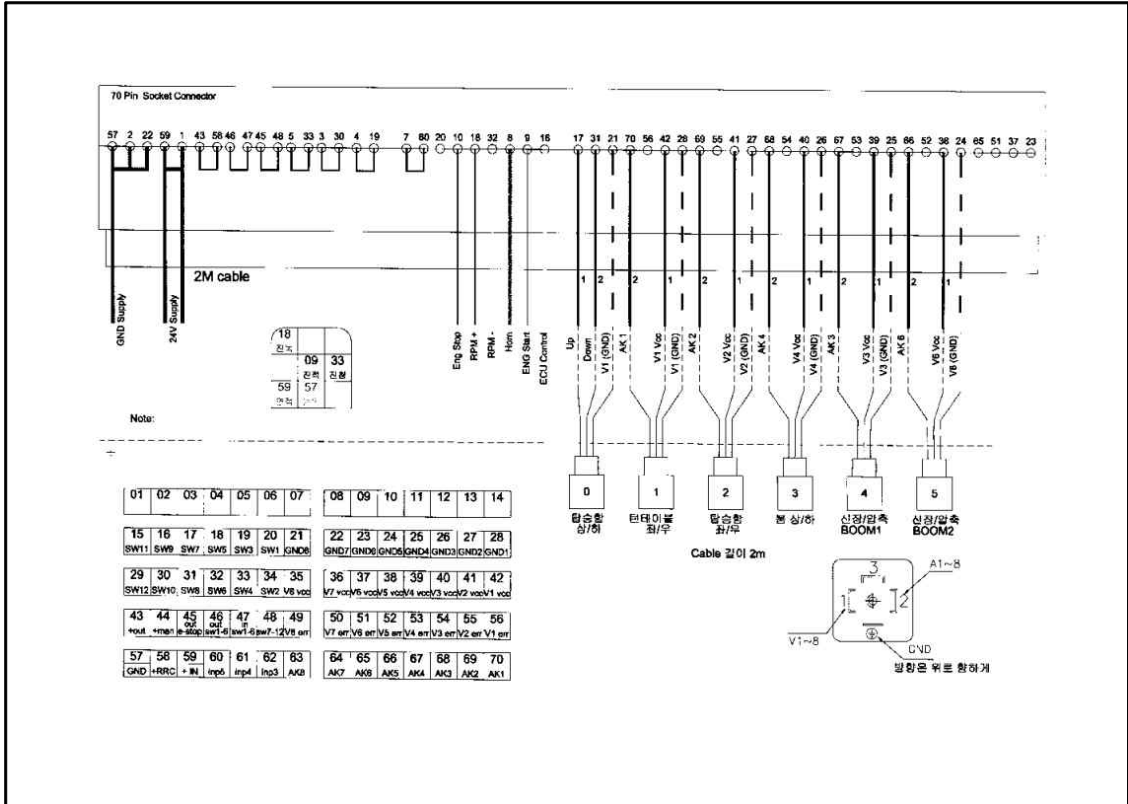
70 Pin Socket Connector

57 2 22 59 1 43 58 46 47 45 48 5 33 3 30 4 19 7 60 20 10 18 32 8 9 16 17 31 21 70 56 42 28 69 55 41 27 68 54 40 26 67 53 39 25 66 52 38 24 65 51 37 23

2M cable

GND Supply
24V Supply

| 18 전후 | | |
|---|---|---|
| | 09 전력 | 33 전원 |
| 59 연측 | 57 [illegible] | |

Eng Stop
RPM +
RPM -
Horn
ENG Start
ECU Control

Up
Down
V1 (GND)
AK 1
V1 Vcc
V1 (GND)
AK 2
V2 Vcc
V2 (GND)
AK 4
V4 Vcc
V4 (GND)
AK 3
V3 Vcc
V3 (GND)
AK 6
V6 Vcc
V6 (GND)

1 2 2 1 2 1 2 1 2 1 2 1

Note:

| 01 | 02 | 03 | 04 | 05 | 06 | 07 |
|---|---|---|---|---|---|---|

| 08 | 09 | 10 | 11 | 12 | 13 | 14 |
|---|---|---|---|---|---|---|

| 15 SW11 | 16 SW9 | 17 SW7 | 18 SW5 | 19 SW3 | 20 SW1 | 21 GND8 |
|---|---|---|---|---|---|---|

| 22 GND7 | 23 GND6 | 24 GND5 | 25 GND4 | 26 GND3 | 27 GND2 | 28 GND1 |
|---|---|---|---|---|---|---|

| 29 SW12 | 30 SW10 | 31 SW8 | 32 SW6 | 33 SW4 | 34 SW2 | 35 V8 vcc |
|---|---|---|---|---|---|---|

| 36 V7 vcc | 37 V6 vcc | 38 V5 vcc | 39 V4 vcc | 40 V3 vcc | 41 V2 vcc | 42 V1 vcc |
|---|---|---|---|---|---|---|

| 43 +out | 44 +man | 45 out e-stop | 46 out sw1-6 | 47 in sw7-12 | 48 V8 err | 49 |
|---|---|---|---|---|---|---|

| 50 V7 err | 51 V6 err | 52 V5 err | 53 V4 err | 54 V3 err | 55 V2 err | 56 V1 err |
|---|---|---|---|---|---|---|

| 57 GND | 58 +RRC | 59 + IN | 60 inp6 | 61 inp4 | 62 inp3 | 63 AK8 |
|---|---|---|---|---|---|---|

| 64 AK7 | 65 AK6 | 66 AK5 | 67 AK4 | 68 AK3 | 69 AK2 | 70 AK1 |
|---|---|---|---|---|---|---|

0 탑승함 상/하
1 턴테이블 좌/우
2 탑승함 좌/우
3 붐 상/하
4 신장/압축 BOOM1
5 신장/압축 BOOM2

Cable 길이 2m

3
A1~8
2
1
V1~8
GND
방향은 위로 향하게